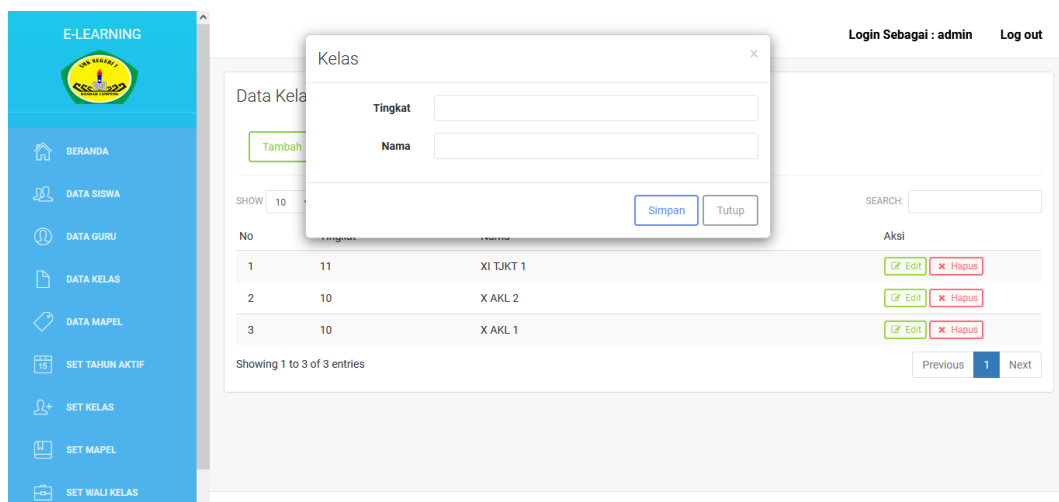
E-LEARNING

SMK NEGERI
BANDAR LAMPUNG

BERANDA
DATA SISWA
DATA GURU
DATA KELAS
DATA MAPEL
SET TAHUN AKTIF
SET KELAS
SET MAPEL
SET WALI KELAS

Login Sebagai : admin Log out

Data Kela

Tambah

SHOW 10

SEARCH:

Kelas ×

Tingkat

Nama

Simpan Tutup

| No | Tingkat | Nama | Aksi |
|---|---|---|---|
| 1 | 11 | XI TJKT 1 | Edit Hapus |
| 2 | 10 | X AKL 2 | Edit Hapus |
| 3 | 10 | X AKL 1 | Edit Hapus |

Showing 1 to 3 of 3 entries

Previous 1 Next